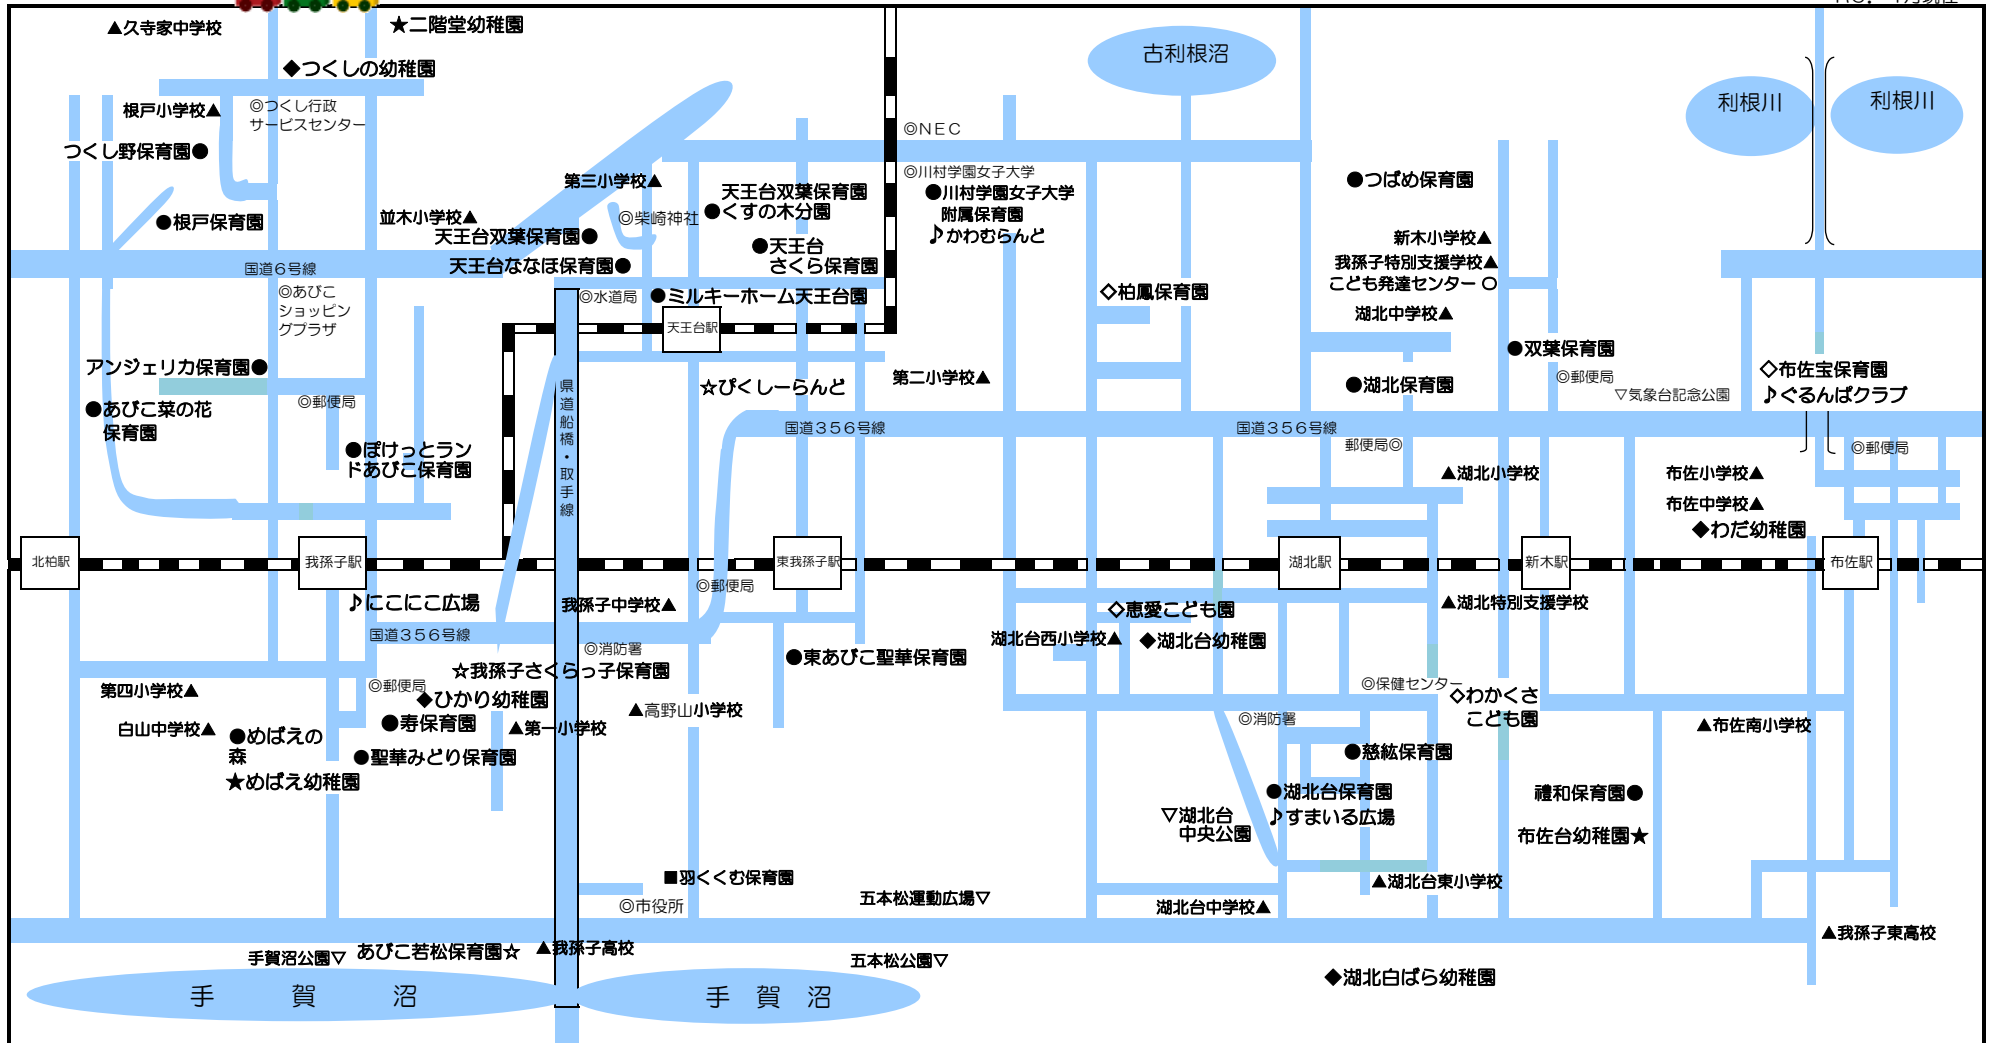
▲久寺家中学校
★二階堂幼稚園
◆つくしの幼稚園
根戸小学校▲
◎つくし行政サービスセンター
つくし野保育園●
●根戸保育園
国道6号線
古利根沼
利根川
利根川
◎NEC
◎川村学園女子大学
●川村学園女子大学附属保育園
♪かわむらんど
第三小学校▲
天王台双葉保育園
●くすの木分園
◎柴崎神社
並木小学校▲
天王台双葉保育園●
●天王台さくら保育園
天王台ななほ保育園●
◎水道局
●ミルキーホーム天王台園
天王台駅
●つばめ保育園
新木小学校▲
我孫子特別支援学校▲
こども発達センター ○
湖北中学校▲
◇柏鳳保育園
◎あびこショッピングプラザ
アンジェリカ保育園●
●あびこ菜の花保育園
◎郵便局
●ぽけっとランドあびこ保育園
県道船橋・取手線
☆ぴくしーらんど
第二小学校▲
●双葉保育園
●湖北保育園
◎郵便局
▽気象台記念公園
◇布佐宝保育園
♪ぐるんぱクラブ
国道356号線
国道356号線
郵便局◎
◎郵便局
▲湖北小学校
布佐小学校▲
布佐中学校▲
◆わだ幼稚園
北柏駅
我孫子駅
東我孫子駅
湖北駅
新木駅
布佐駅
♪にこにこ広場
我孫子中学校▲
◎郵便局
◇恵愛こども園
▲湖北特別支援学校
国道356号線
◎消防署
湖北台西小学校▲
◆湖北台幼稚園
●東あびこ聖華保育園
☆我孫子さくらっ子保育園
第四小学校▲
◎郵便局
◆ひかり幼稚園
◎保健センター
◇わかくさこども園
白山中学校▲
●めばえの森
●寿保育園
▲第一小学校
▲高野山小学校
◎消防署
▲布佐南小学校
★めばえ幼稚園
●聖華みどり保育園
●慈紘保育園
●湖北台保育園
♪すまいる広場
▽湖北台中央公園
禮和保育園●
布佐幼稚園★
■羽くくむ保育園
五本松運動広場▽
▲湖北台東小学校
◎市役所
湖北台中学校▲
▲我孫子東高校
手賀沼公園▽
あびこ若松保育園☆
▲我孫子高校
五本松公園▽
◆湖北白ばら幼稚園
手 賀 沼
手 賀 沼